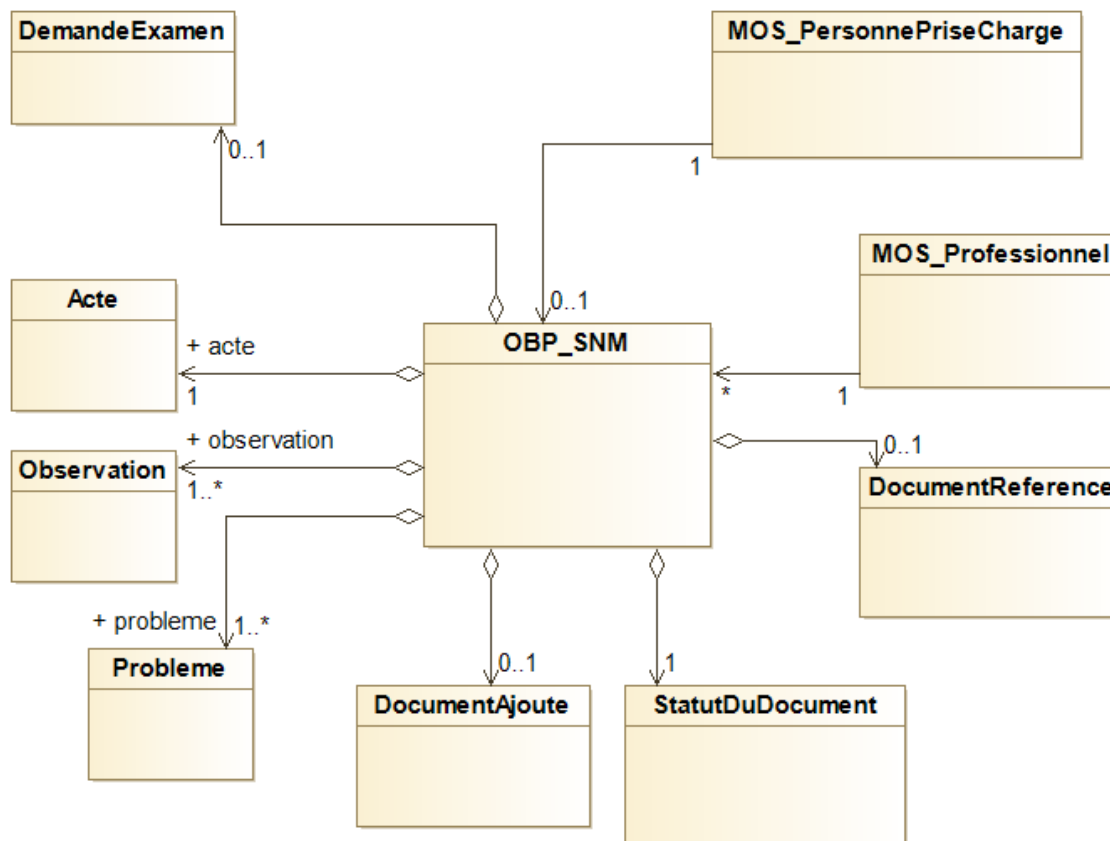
DemandeExamen

MOS_PersonnePriseCharge

0..1

1

MOS_Professionnel

Acte

0..1

+ acte

OBP_SNM

1

*

1

+ observation

0..1

Observation

1..*

DocumentReference

+ probleme

1..*

Probleme

0..1

1

DocumentAjoute

StatutDuDocument